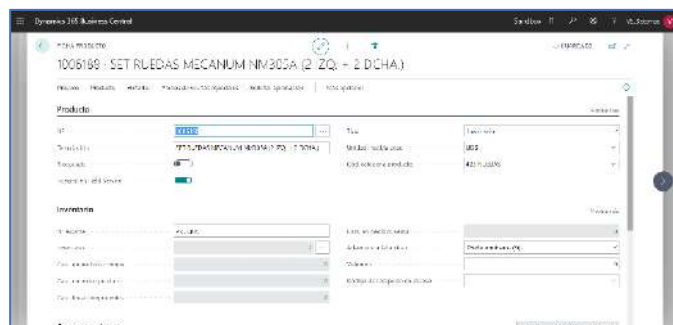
Dynamics 365 Business Central

Sandbox

FICHA PRODUCTO

1006188 · SET RUEDAS MECANUM NM305A (2 IZQ. + 2 DCHA.)

Producto

Nº 1006188

Descripción SET RUEDAS MECANUM NM305A (2 IZQ. + 2 DCHA.)

Bloqueado

Tipo

Unidad medida base UDS

Cód. categoría producto

Inventario

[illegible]